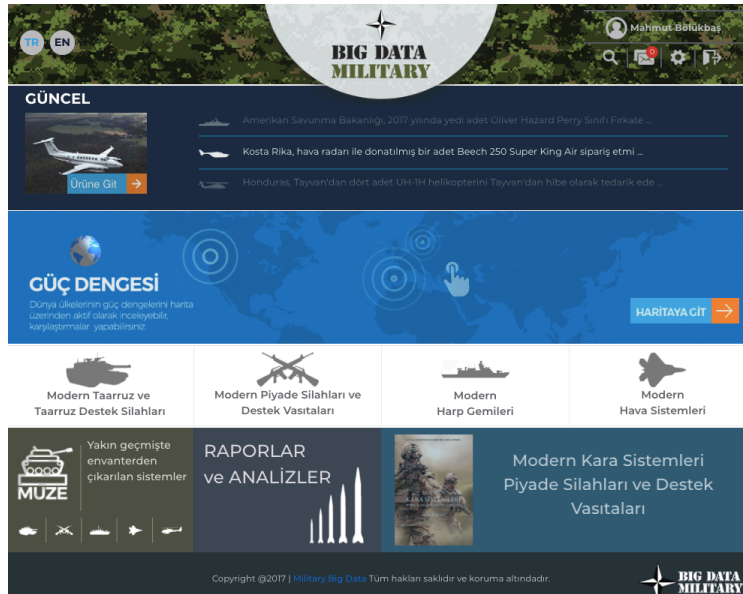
TR EN

BIG DATA MILITARY

Mahmut Bölükbaş

0

GÜNCEL

Ürüne Git

Amerikan Savunma Bakanlığı, 2017 yılında yedi adet Oliver Hazard Perry Sınıfı Firkate ...

Kosta Rika, hava radarı ile donatılmış bir adet Beech 250 Super King Air sipariş etmi ...

Honduras, Tayvan'dan dört adet UH-1H helikopterini Tayvan'dan hibe olarak tedarik ede ...

GÜÇ DENGESİ

Dünya ülkelerinin güç dengelerini harita üzerinden aktif olarak inceleyebilir, karşılaştırmalar yapabilirsiniz.

HARİTAYA GİT

Modern Taarruz ve Taarruz Destek Silahları

Modern Piyade Silahları ve Destek Vasıtaları

Modern Harp Gemileri

Modern Hava Sistemleri

MUZE

Yakın geçmişte envanterden çıkarılan sistemler

RAPORLAR ve ANALİZLER

KARA SİSTEMLERİ

Modern Kara Sistemleri Piyade Silahları ve Destek Vasıtaları

Copyright @2017 | Military Big Data Tüm hakları saklıdır ve koruma altındadır.

BIG DATA MILITARY